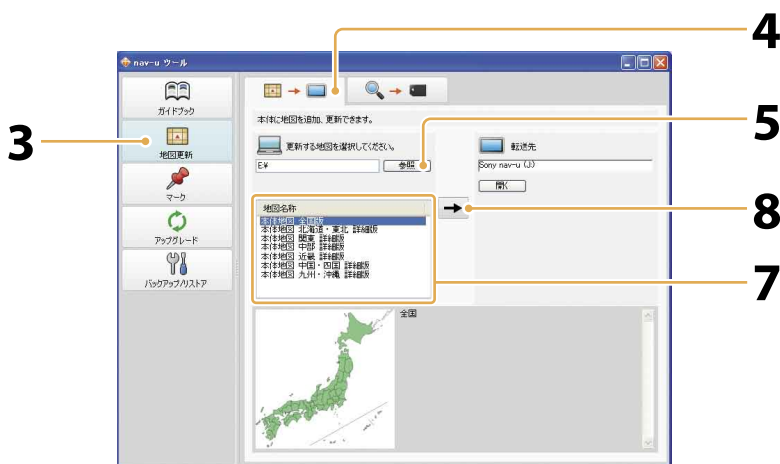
4
5
3
8
7

nav-u ツール

ガイドブック
地図更新
マーク
アップグレード
バックアップ/リストア

本体に地図を追加、更新できます。

更新する地図を選択してください。
E:¥
参照

転送先
Sony nav-u (J:)
開く

地図名称
本体地図 全国版
本体地図 北海道・東北 詳細版
本体地図 関東 詳細版
本体地図 中部 詳細版
本体地図 近畿 詳細版
本体地図 中国・四国 詳細版
本体地図 九州・沖縄 詳細版

全国